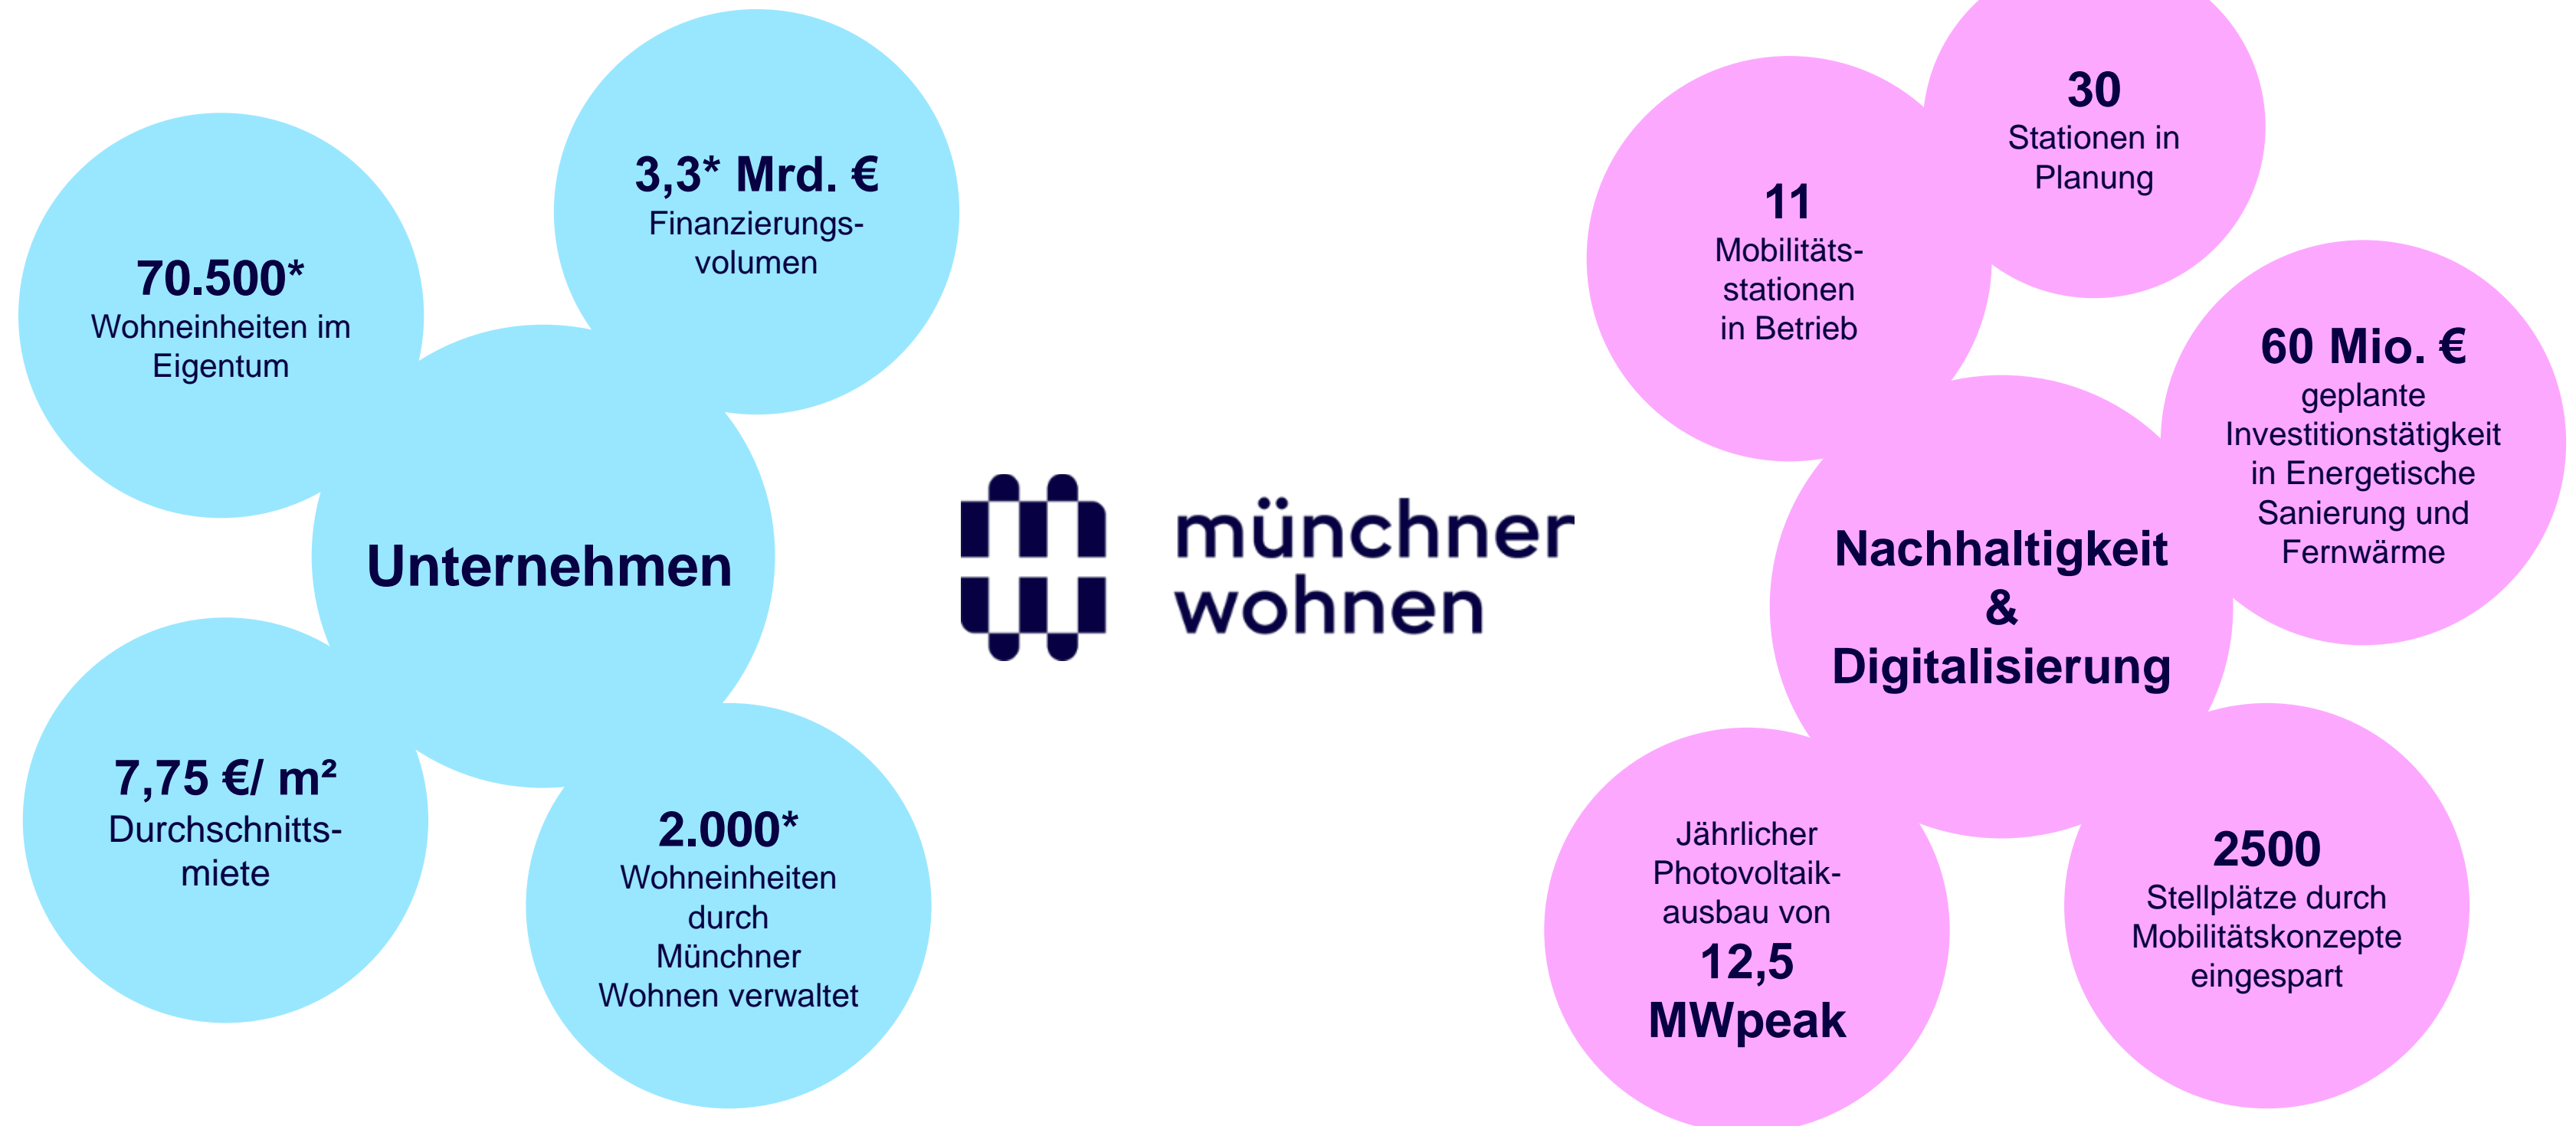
Unternehmen

70.500*
Wohneinheiten im Eigentum

3,3* Mrd. €
Finanzierungsvolumen

7,75 €/ m²
Durchschnittsmiete

2.000*
Wohneinheiten durch Münchner Wohnen verwaltet

münchner wohnen

Nachhaltigkeit & Digitalisierung

11
Mobilitätsstationen in Betrieb

30
Stationen in Planung

60 Mio. €
geplante Investitionstätigkeit in Energetische Sanierung und Fernwärme

Jährlicher Photovoltaikausbau von
12,5 MWpeak

2500
Stellplätze durch Mobilitätskonzepte eingespart